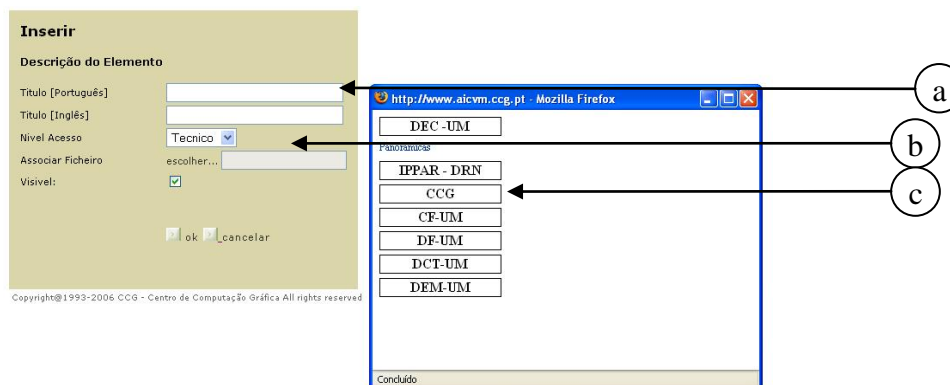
Inserir

Descrição do Elemento

Titulo [Português]

Titulo [Inglês]

Nivel Acesso Tecnico

Associar Ficheiro escolher...

Visivel:

ok cancelar

Copyright@1993-2006 CCG - Centro de Computação Gráfica All rights reserved

http://www.aicvm.ccg.pt - Mozilla Firefox

DEC -UM

Panoramicas

IPPAR - DRN

CCG

CF-UM

DF-UM

DCT-UM

DEM-UM

Concluído

a

b

c